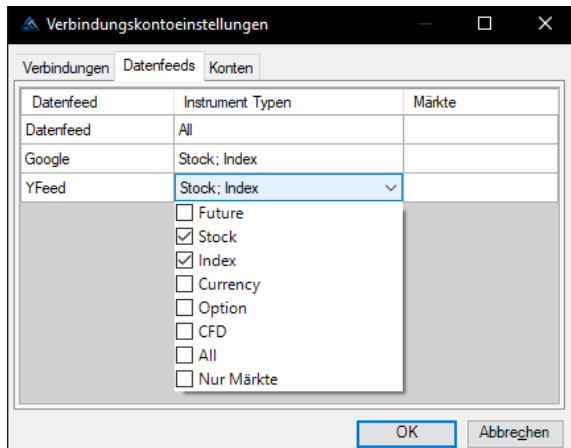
Verbindungskontoeinstellungen

Verbindungen | Datenfeeds | Konten

| Datenfeed | Instrument Typen | Märkte |
|---|---|---|
| Datenfeed | All | |
| Google | Stock; Index | |
| YFeed | Stock; Index | |

Future
Stock
Index
Currency
Option
CFD
All
Nur Märkte

OK
Abbrechen